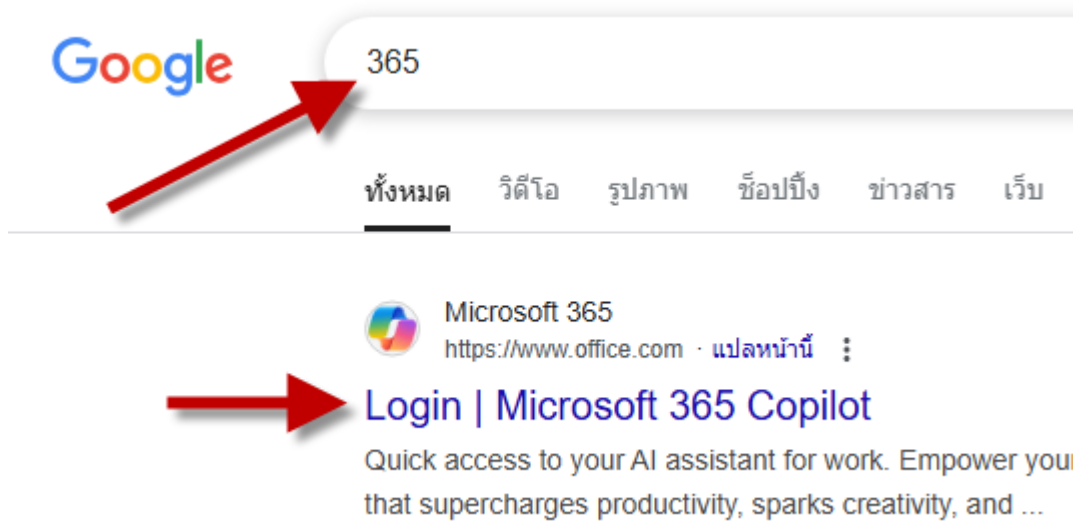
Google

365

ทั้งหมด วิดีโอ รูปภาพ ช็อปปิ้ง ข่าวสาร เว็บ

Microsoft 365
https://www.office.com · แปลหน้านี้

Login | Microsoft 365 Copilot

Quick access to your AI assistant for work. Empower your that supercharges productivity, sparks creativity, and ...